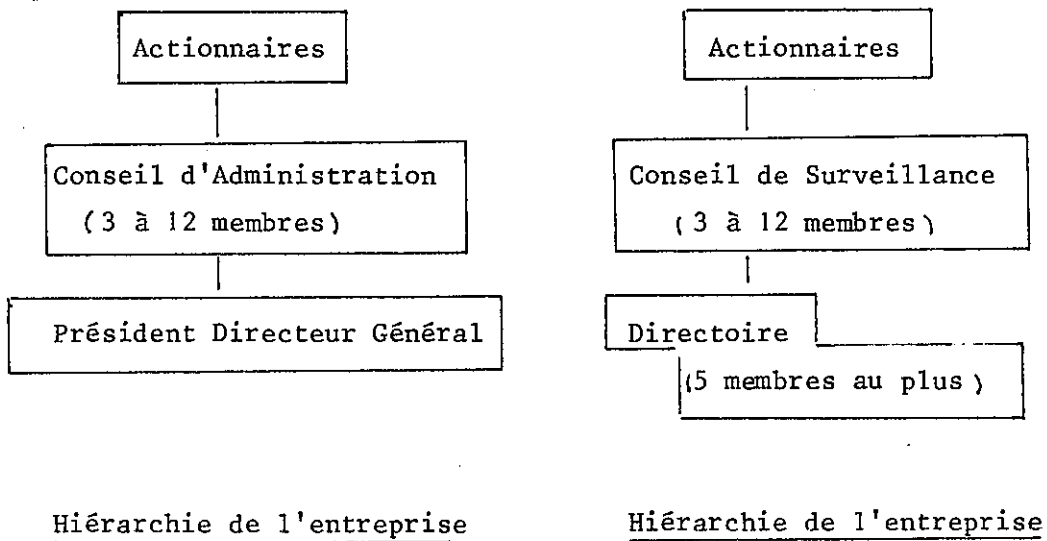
Actionnaires

Conseil d'Administration
(3 à 12 membres)

Président Directeur Général

Hiérarchie de l'entreprise

Actionnaires

Conseil de Surveillance
(3 à 12 membres)

Directoire
(5 membres au plus)

Hiérarchie de l'entreprise